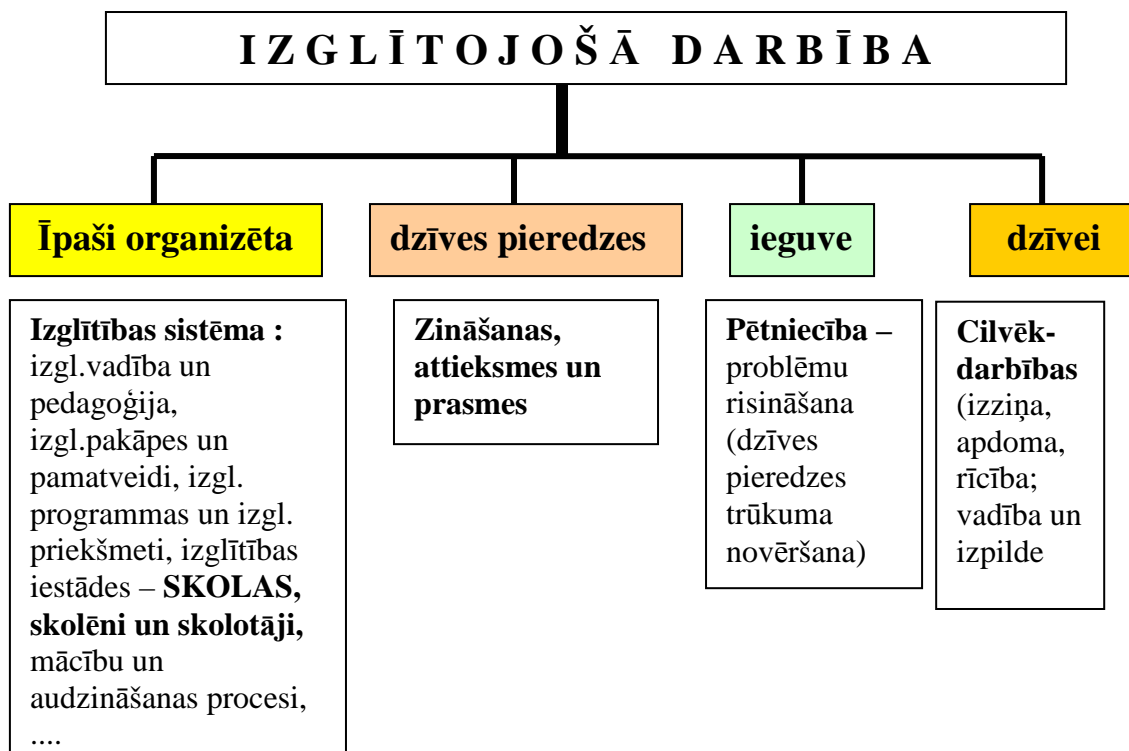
I Z G L Ī T O J O Š Ā D A R B Ī B A

Īpaši organizēta

dzīves pieredzes

ieguve

dzīvei

Izglītības sistēma : izgl.vadība un pedagoģija, izgl.pakāpes un pamatveidi, izgl. programmas un izgl. priekšmeti, izglītības iestādes – SKOLAS, skolēni un skolotāji, mācību un audzināšanas procesi, ....

Zināšanas, attieksmes un prasmes

Pētniecība – problēmu risināšana (dzīves pieredzes trūkuma novēršana)

Cilvēk-darbības (izziņa, apdoma, rīcība; vadība un izpilde